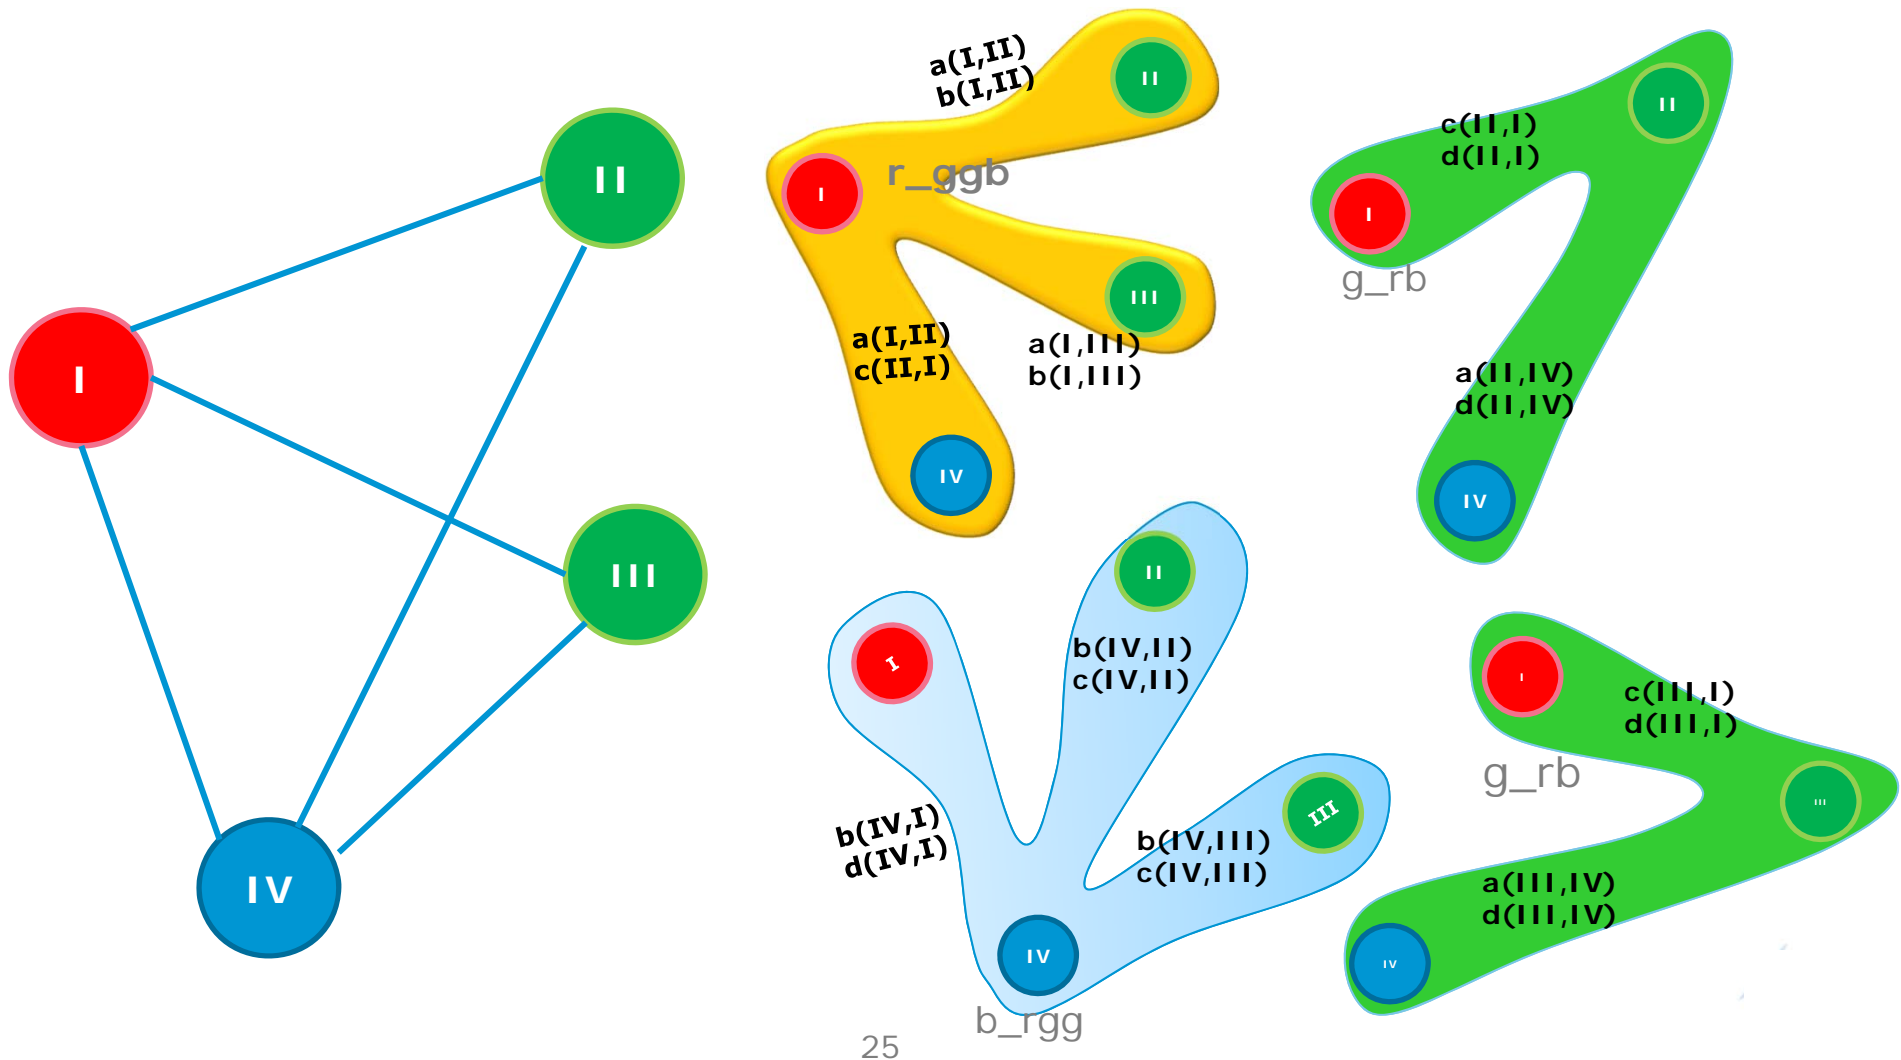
II
I
III
IV

a(I,II)
b(I,II)
II
I
r_ggb
III
a(I,II)
c(II,I)
a(I,III)
b(I,III)
IV

c(II,I)
d(II,I)
II
I
g_rb
a(II,IV)
d(II,IV)
IV

II
I
b(IV,II)
c(IV,II)
III
b(IV,I)
d(IV,I)
b(IV,III)
c(IV,III)
IV
b_rgg

I
c(III,I)
d(III,I)
g_rb
III
a(III,IV)
d(III,IV)
IV

25